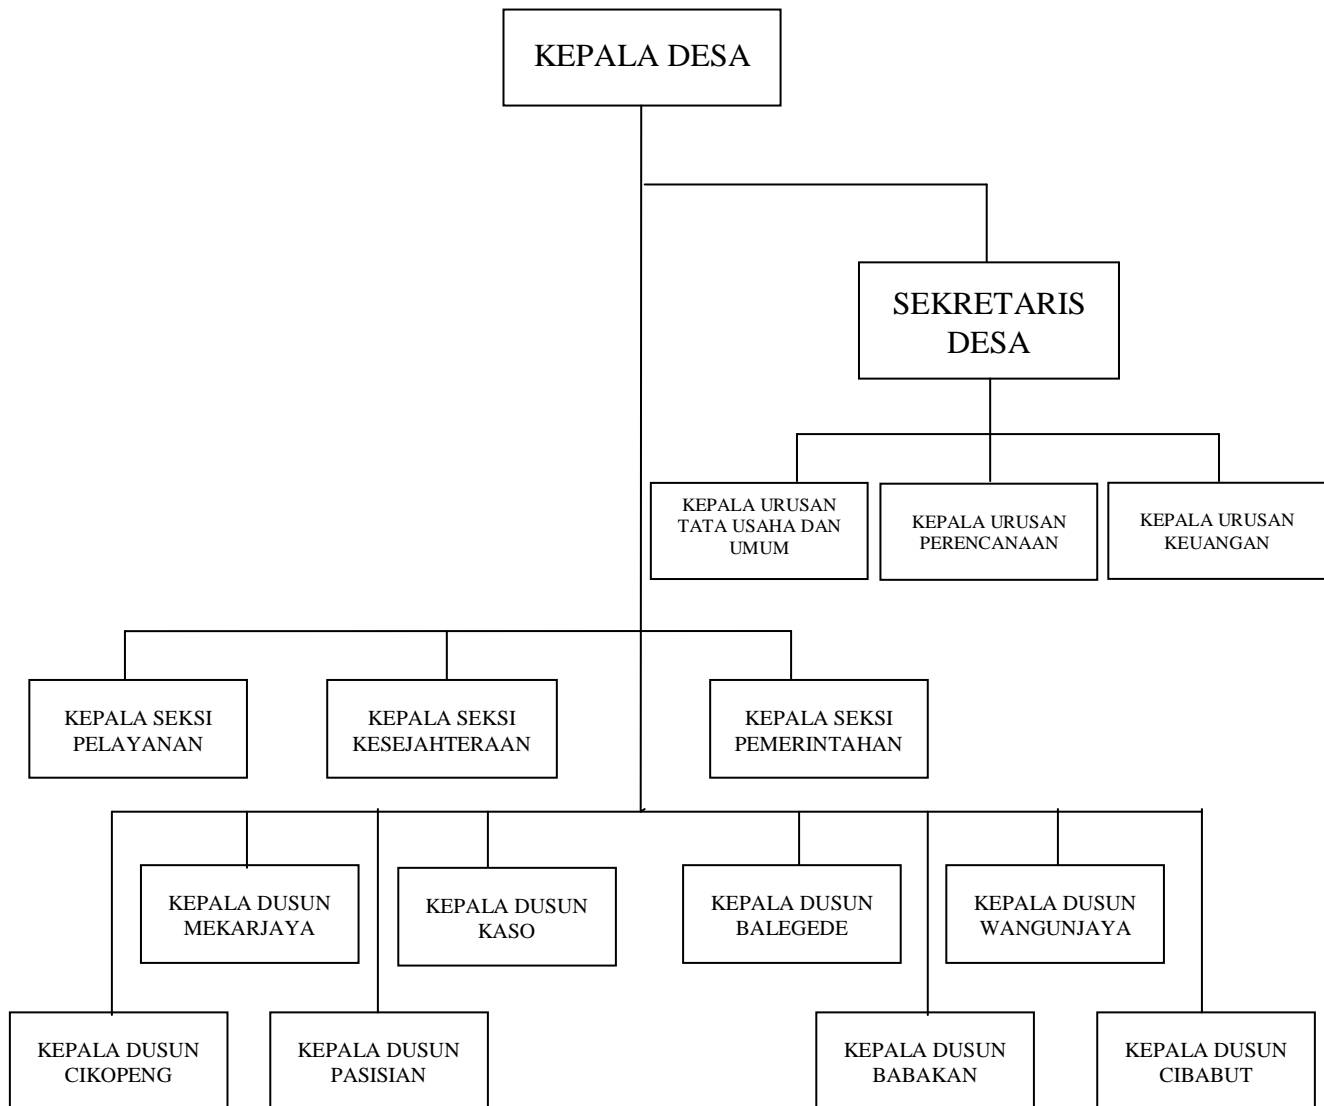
KEPALA DESA

SEKRETARIS DESA

KEPALA URUSAN TATA USAHA DAN UMUM

KEPALA URUSAN PERENCANAAN

KEPALA URUSAN KEUANGAN

KEPALA SEKSI PELAYANAN

KEPALA SEKSI KESEJAHTERAAN

KEPALA SEKSI PEMERINTAHAN

KEPALA DUSUN MEKARJAYA

KEPALA DUSUN KASO

KEPALA DUSUN BALEGEDE

KEPALA DUSUN WANGUNJAYA

KEPALA DUSUN CIKOPENG

KEPALA DUSUN PASISIAN

KEPALA DUSUN BABAKAN

KEPALA DUSUN CIBABUT